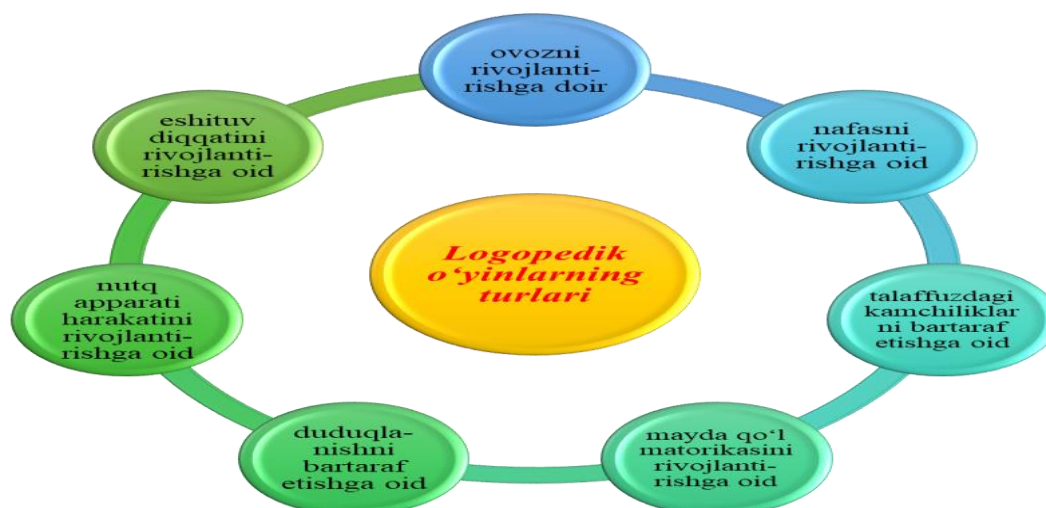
Logopedik o‘yinlarning turlari

ovozni rivojlantirishga doir

nafasni rivojlantirishga oid

talaffuzdagi kamchiliklarni bartaraf etishga oid

mayda qo‘l matorikasini rivojlantirishga oid

duduqlanishni bartaraf etishga oid

nutq apparati harakatini rivojlantirishga oid

eshituv diqqatini rivojlantirishga oid